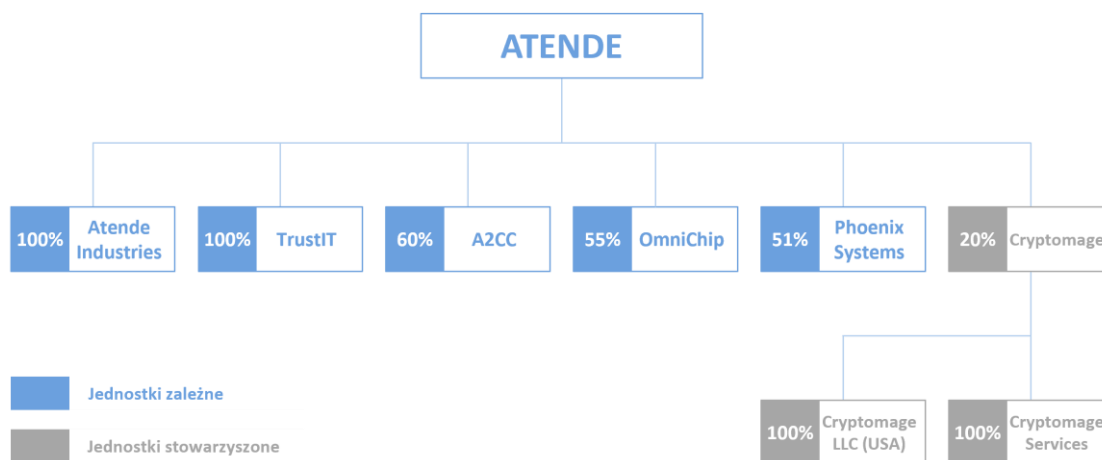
ATENDE

100% Atende Industries

100% TrustIT

60% A2CC

55% OmniChip

51% Phoenix Systems

20% Cryptomage

100% Cryptomage LLC (USA)

100% Cryptomage Services

Jednostki zależne

Jednostki stowarzyszone